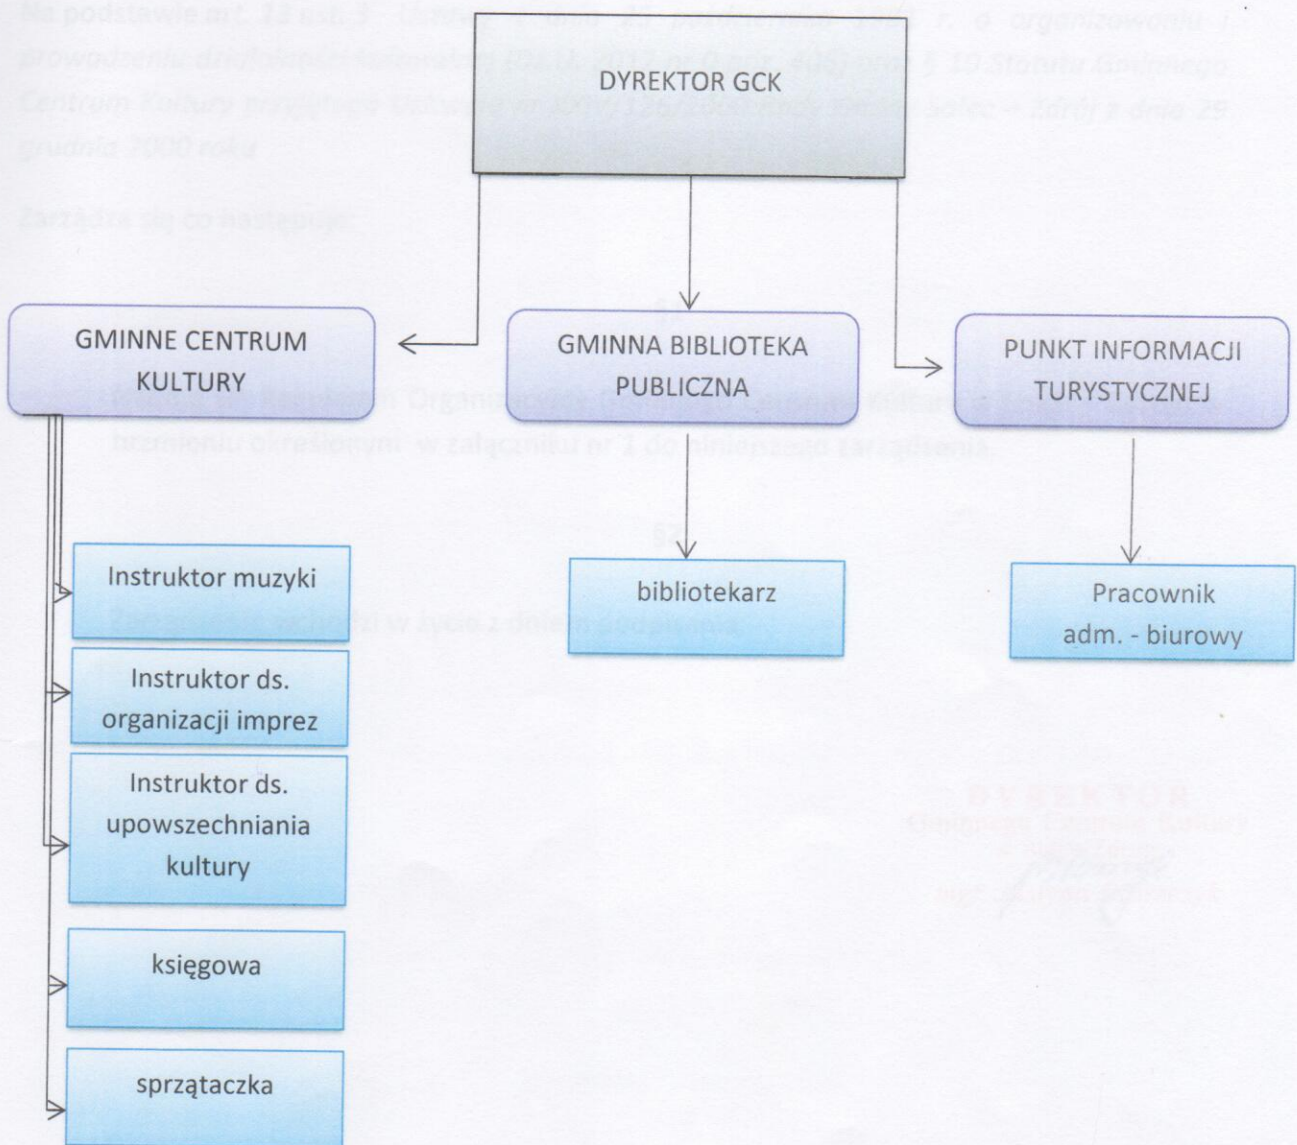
DYREKTOR GCK

GMINNE CENTRUM KULTURY

GMINNA BIBLIOTEKA PUBLICZNA

PUNKT INFORMACJI TURYSTYCZNEJ

Instruktor muzyki

Instruktor ds. organizacji imprez

Instruktor ds. upowszechniania kultury

księgowa

sprzątaczka

bibliotekarz

Pracownik adm. - biurowy

DYREKTOR
Gminnego Centrum Kultury
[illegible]
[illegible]